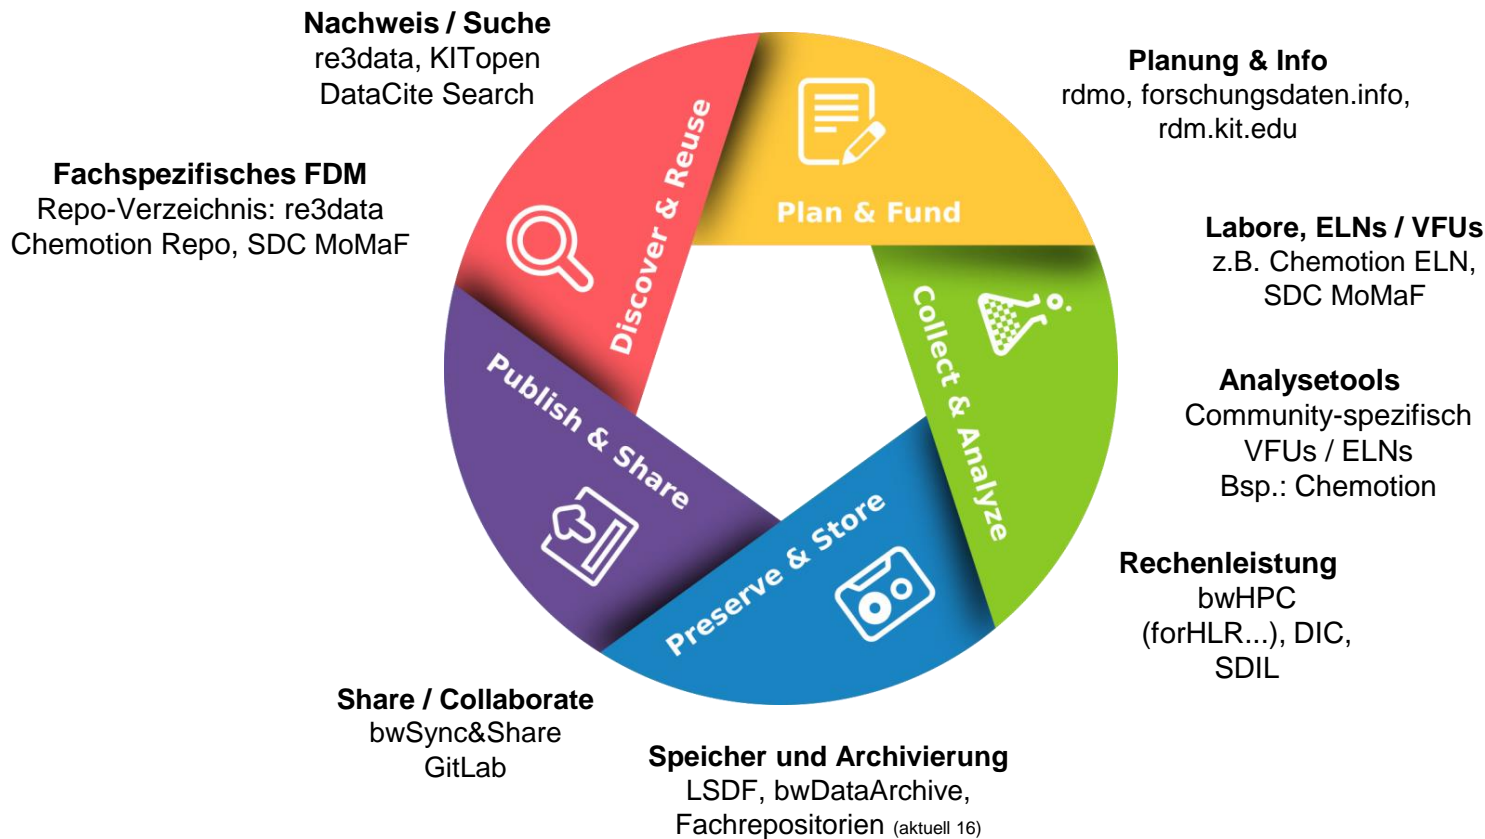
**Nachweis / Suche**
re3data, KITopen
DataCite Search

**Planung & Info**
rdmo, forschungsdaten.info, rdm.kit.edu

**Fachspezifisches FDM**
Repo-Verzeichnis: re3data
Chemotion Repo, SDC MoMaF

**Labore, ELNs / VFUs**
z.B. Chemotion ELN, SDC MoMaF

**Analysetools**
Community-spezifisch
VFUs / ELNs
Bsp.: Chemotion

**Rechenleistung**
bwHPC (forHLR...), DIC, SDIL

**Share / Collaborate**
bwSync&Share
GitLab

**Speicher und Archivierung**
LSDF, bwDataArchive, Fachrepositorien (aktuell 16)

Discover & Reuse

Plan & Fund

Collect & Analyze

Preserve & Store

Publish & Share